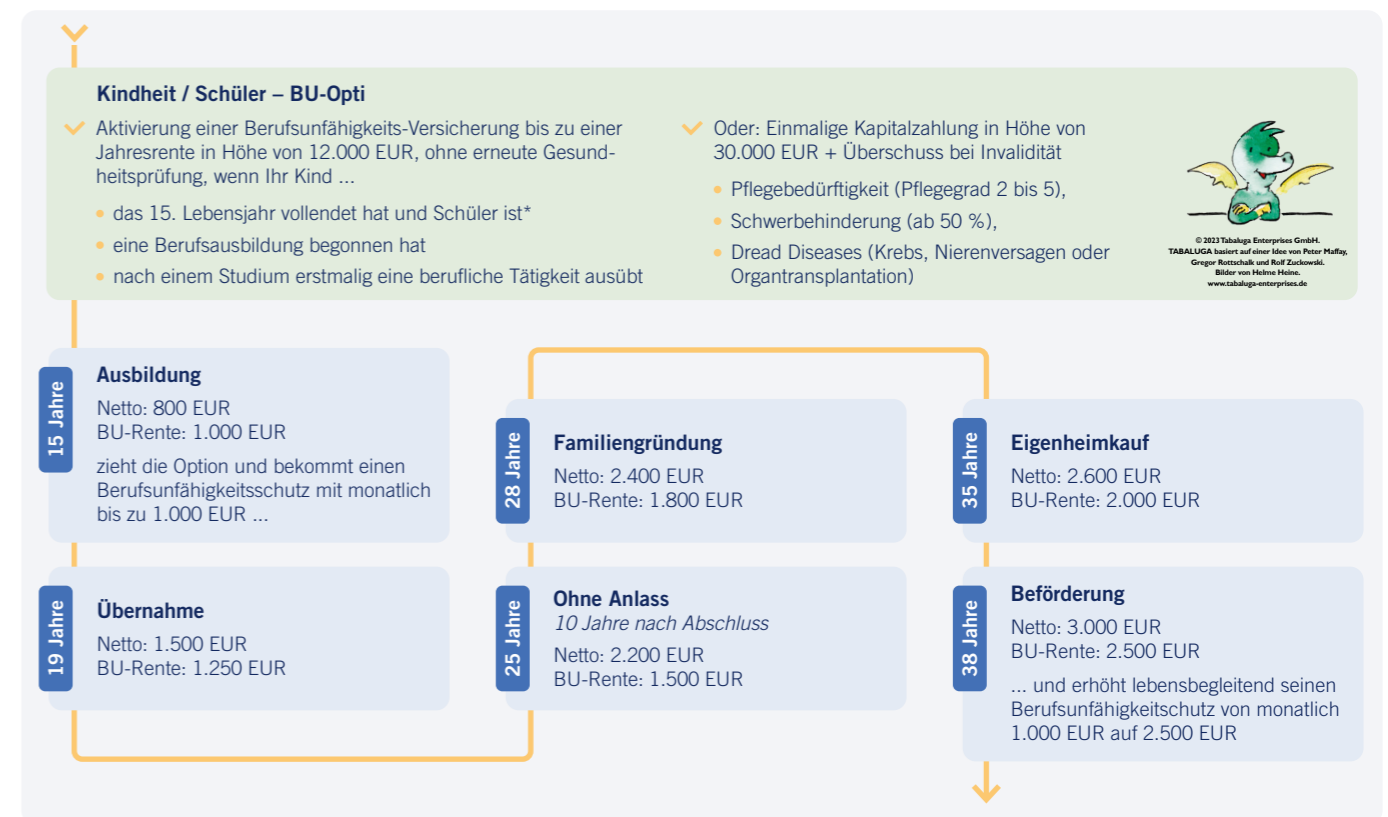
**Kindheit / Schüler – BU-Opti**

Aktivierung einer Berufsunfähigkeits-Versicherung bis zu einer Jahresrente in Höhe von 12.000 EUR, ohne erneute Gesundheitsprüfung, wenn Ihr Kind ...

- das 15. Lebensjahr vollendet hat und Schüler ist*
- eine Berufsausbildung begonnen hat
- nach einem Studium erstmalig eine berufliche Tätigkeit ausübt

Oder: Einmalige Kapitalzahlung in Höhe von 30.000 EUR + Überschuss bei Invalidität

- Pflegebedürftigkeit (Pflegegrad 2 bis 5),
- Schwerbehinderung (ab 50 %),
- Dread Diseases (Krebs, Nierenversagen oder Organtransplantation)

© 2023 Tabaluga Enterprises GmbH. TABALUGA basiert auf einer Idee von Peter Maffay, Gregor Rottschalk und Rolf Zuckowski. Bilder von Helme Heine. www.tabaluga-enterprises.de

15 Jahre
**Ausbildung**
Netto: 800 EUR
BU-Rente: 1.000 EUR
zieht die Option und bekommt einen Berufsunfähigkeitsschutz mit monatlich bis zu 1.000 EUR ...

19 Jahre
**Übernahme**
Netto: 1.500 EUR
BU-Rente: 1.250 EUR

25 Jahre
**Ohne Anlass**
*10 Jahre nach Abschluss*
Netto: 2.200 EUR
BU-Rente: 1.500 EUR

28 Jahre
**Familiengründung**
Netto: 2.400 EUR
BU-Rente: 1.800 EUR

35 Jahre
**Eigenheimkauf**
Netto: 2.600 EUR
BU-Rente: 2.000 EUR

38 Jahre
**Beförderung**
Netto: 3.000 EUR
BU-Rente: 2.500 EUR
... und erhöht lebensbegleitend seinen Berufsunfähigkeitschutz von monatlich 1.000 EUR auf 2.500 EUR